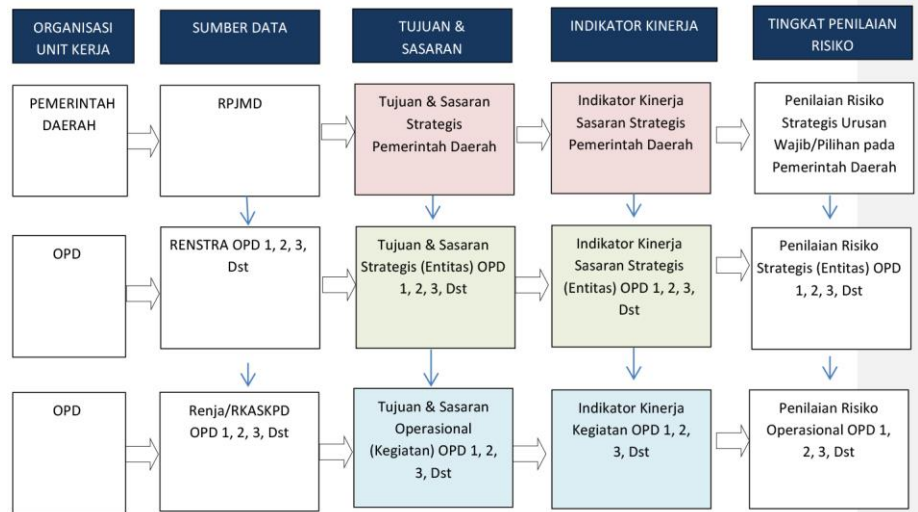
ORGANISASI UNIT KERJA

SUMBER DATA

TUJUAN & SASARAN

INDIKATOR KINERJA

TINGKAT PENILAIAN RISIKO

PEMERINTAH DAERAH

RPJMD

Tujuan & Sasaran Strategis Pemerintah Daerah

Indikator Kinerja Sasaran Strategis Pemerintah Daerah

Penilaian Risiko Strategis Urusan Wajib/Pilihan pada Pemerintah Daerah

OPD

RENSTRA OPD 1, 2, 3, Dst

Tujuan & Sasaran Strategis (Entitas) OPD 1, 2, 3, Dst

Indikator Kinerja Sasaran Strategis (Entitas) OPD 1, 2, 3, Dst

Penilaian Risiko Strategis (Entitas) OPD 1, 2, 3, Dst

OPD

Renja/RKASKPD OPD 1, 2, 3, Dst

Tujuan & Sasaran Operasional (Kegiatan) OPD 1, 2, 3, Dst

Indikator Kinerja Kegiatan OPD 1, 2, 3, Dst

Penilaian Risiko Operasional OPD 1, 2, 3, Dst